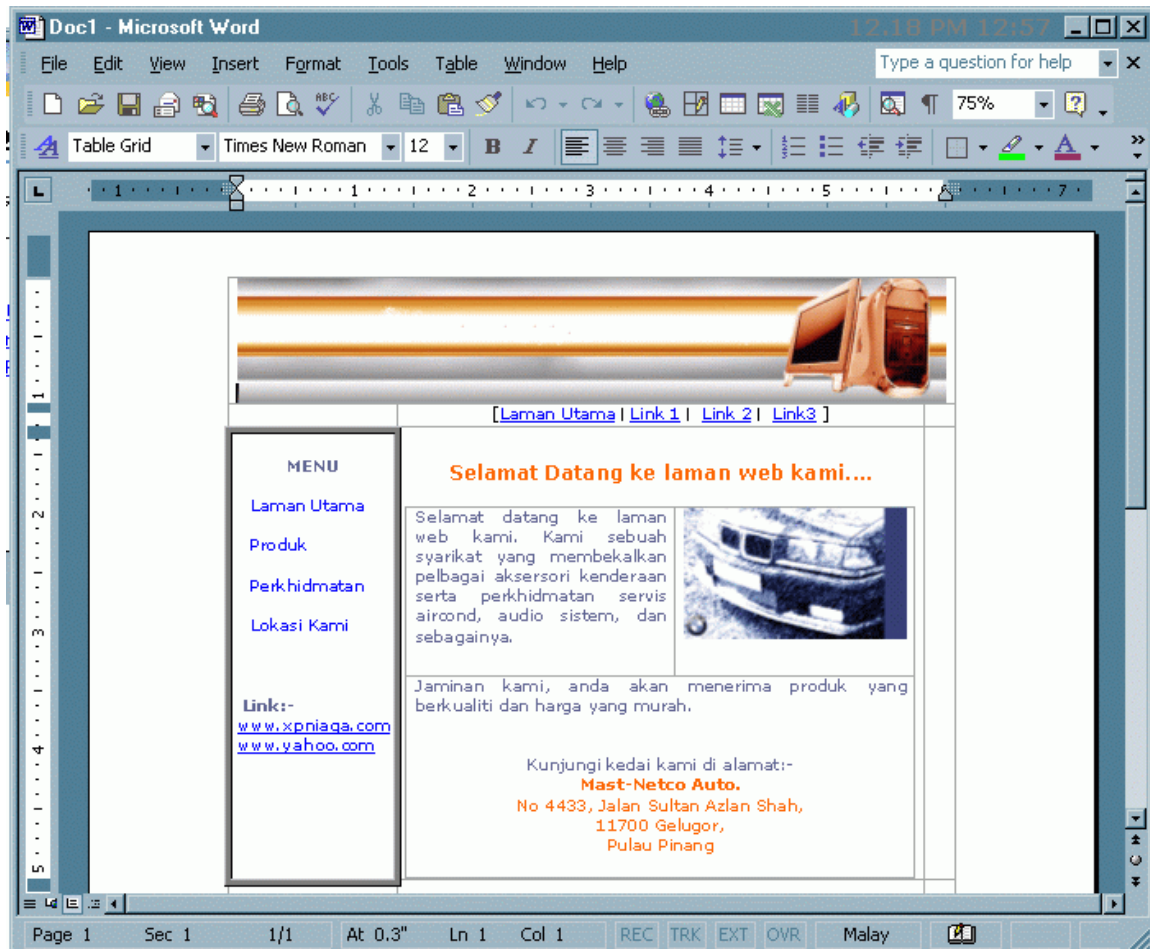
Doc1 - Microsoft Word 12:18 PM 12:57

File Edit View Insert Format Tools Table Window Help

Type a question for help

75%

Table Grid Times New Roman 12

[Laman Utama | Link 1 | Link 2 | Link3 ]

MENU

Laman Utama

Produk

Perkhidmatan

Lokasi Kami

Link:-
www.xpniaga.com
www.yahoo.com

Selamat Datang ke laman web kami....

Selamat datang ke laman web kami. Kami sebuah syarikat yang membekalkan pelbagai aksersori kenderaan serta perkhidmatan servis aircond, audio sistem, dan sebagainya.

Jaminan kami, anda akan menerima produk yang berkualiti dan harga yang murah.

Kunjungi kedai kami di alamat:-
Mast-Netco Auto.
No 4433, Jalan Sultan Azlan Shah,
11700 Gelugor,
Pulau Pinang

Page 1 Sec 1 1/1 At 0.3" Ln 1 Col 1 REC TRK EXT OVR Malay